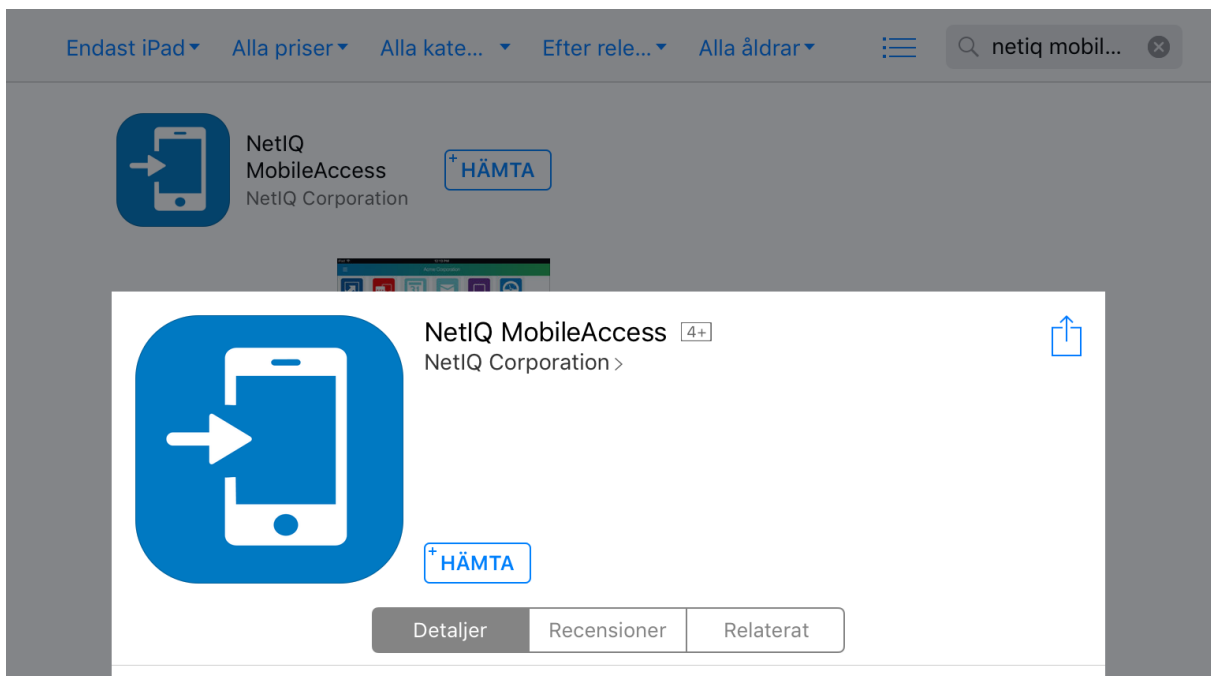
Endast iPad ▾ Alla priser ▾ Alla kate... ▾ Efter rele... ▾ Alla åldrar ▾

netiq mobil...

NetIQ MobileAccess
NetIQ Corporation

HÄMTA

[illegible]

NetIQ MobileAccess 4+
NetIQ Corporation >

HÄMTA

Detaljer | Recensioner | Relaterat